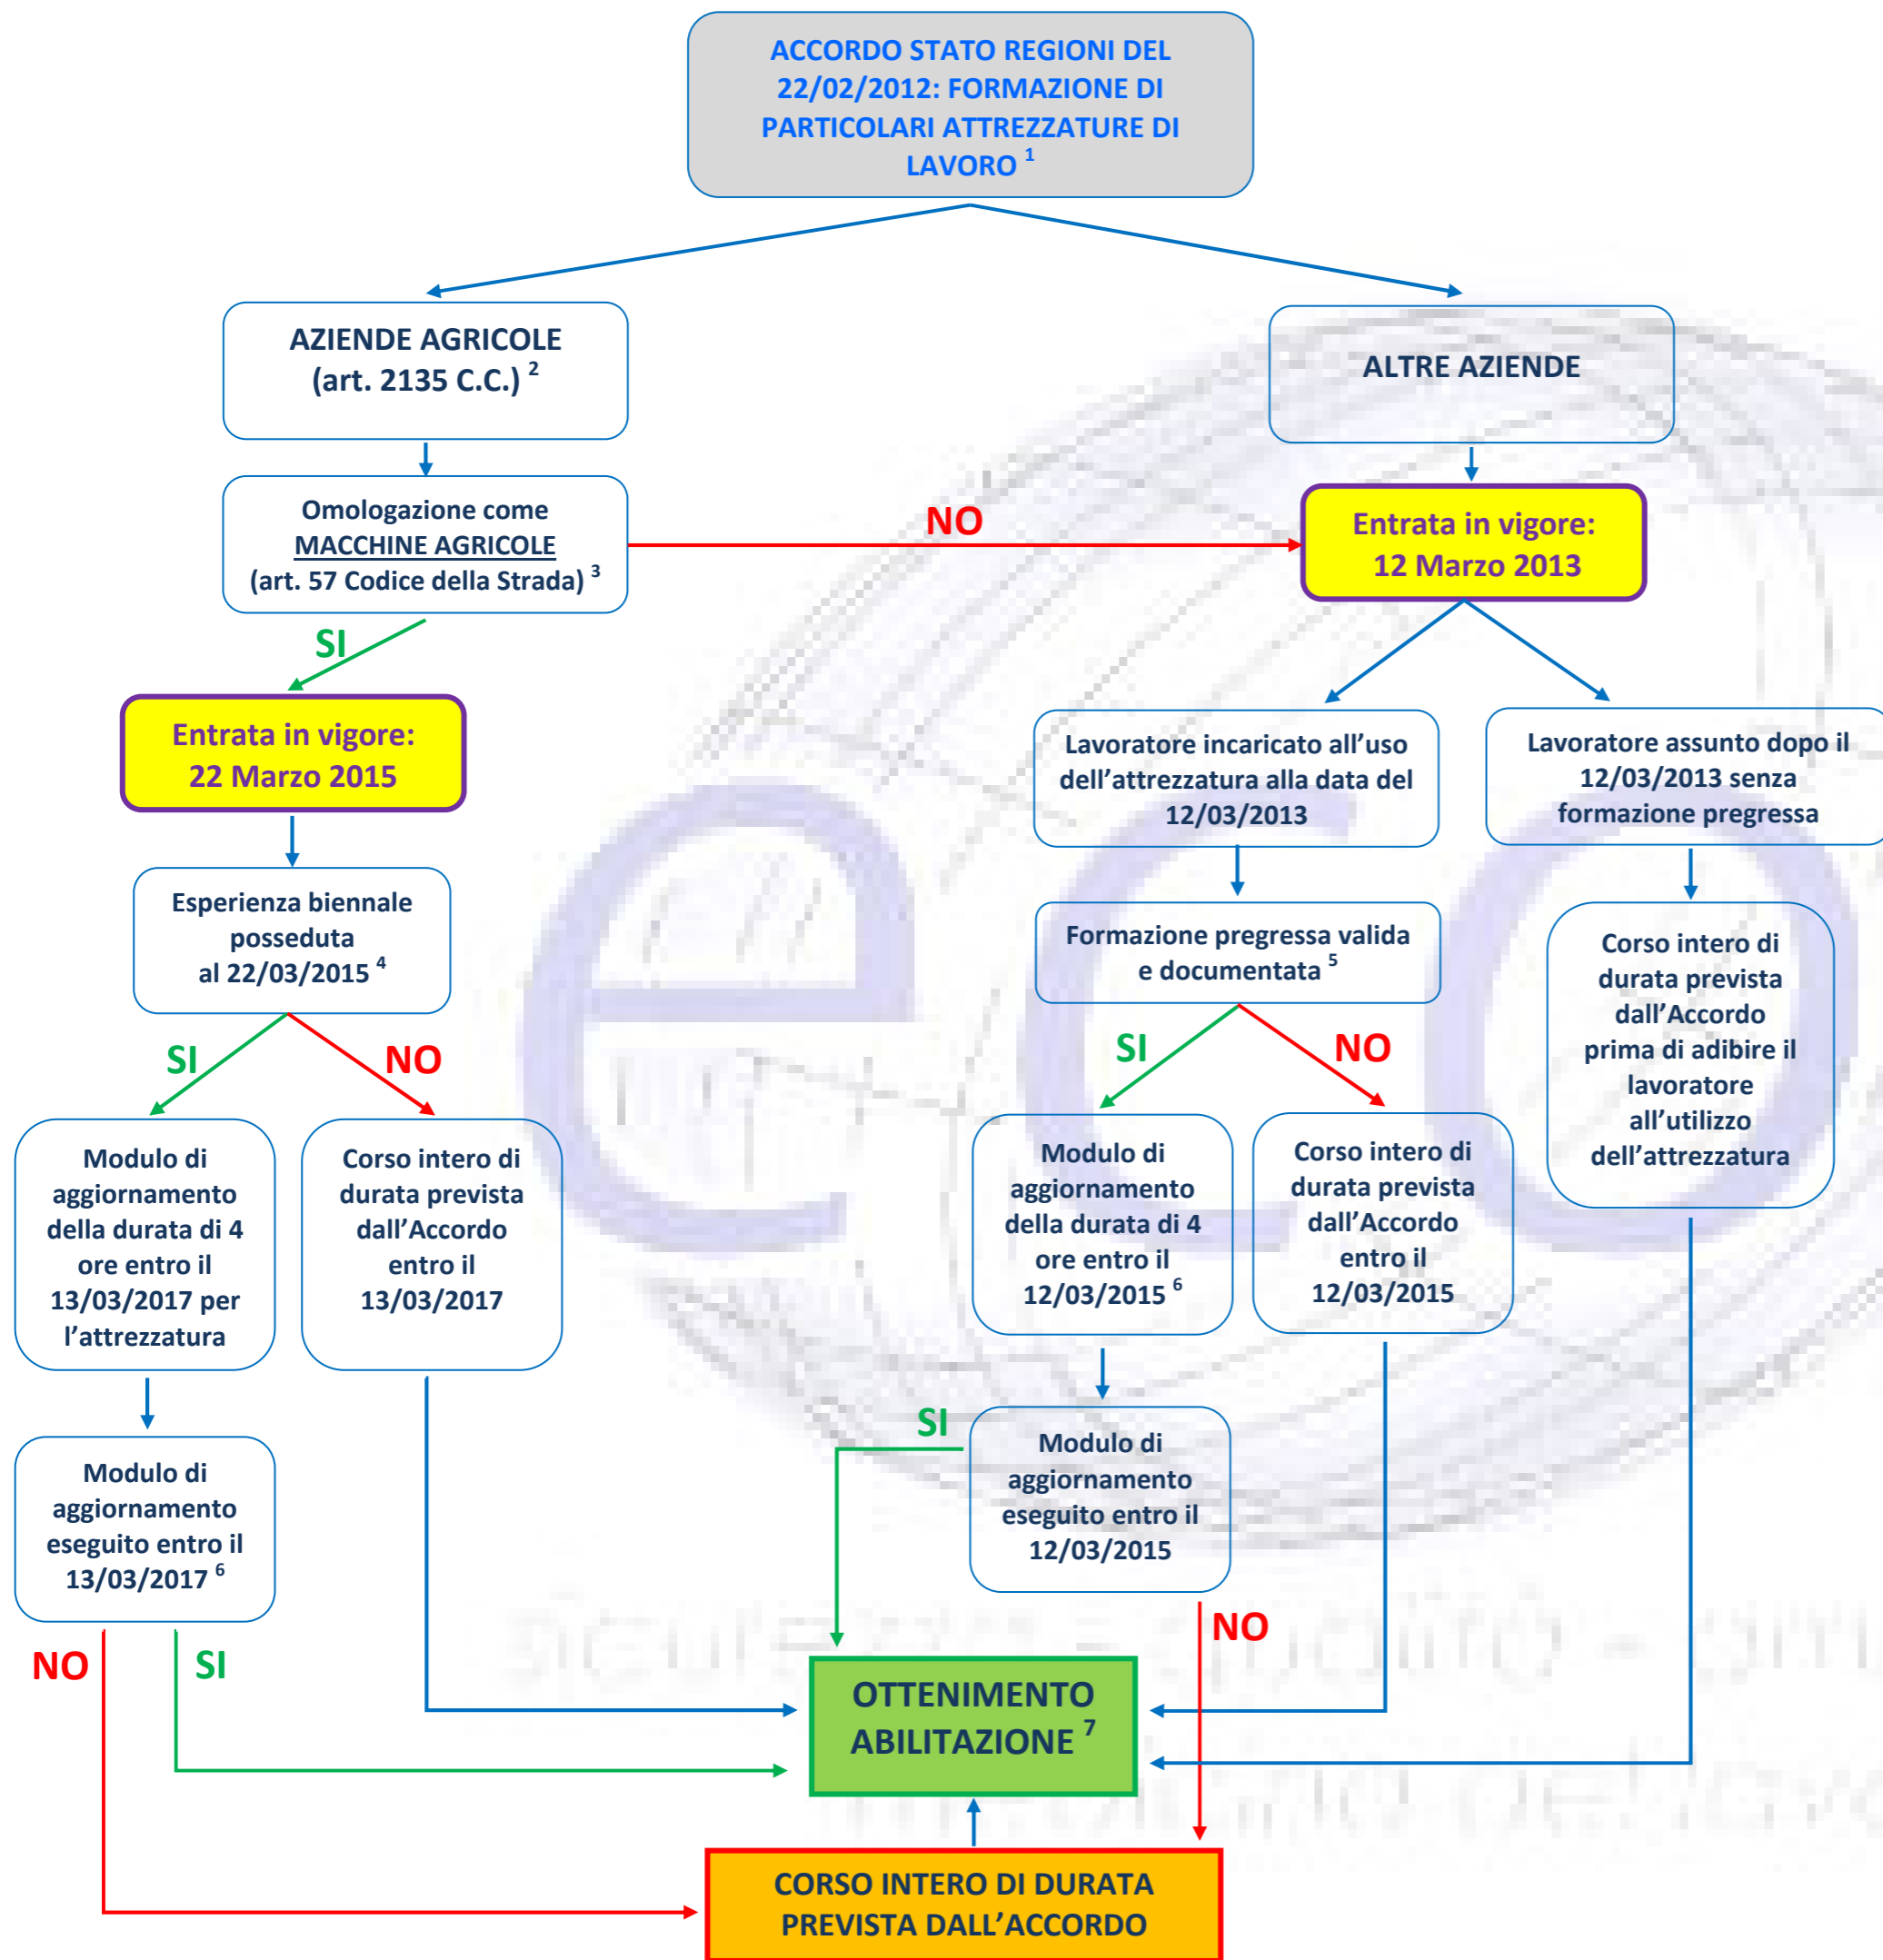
ACCORDO STATO REGIONI DEL 22/02/2012: FORMAZIONE DI PARTICOLARI ATTREZZATURE DI LAVORO $^{1}$

AZIENDE AGRICOLE (art. 2135 C.C.) $^{2}$

ALTRE AZIENDE

Omologazione come MACCHINE AGRICOLE (art. 57 Codice della Strada) $^{3}$

NO

Entrata in vigore: 12 Marzo 2013

SI

Entrata in vigore: 22 Marzo 2015

Lavoratore incaricato all'uso dell'attrezzatura alla data del 12/03/2013

Lavoratore assunto dopo il 12/03/2013 senza formazione pregressa

Esperienza biennale posseduta al 22/03/2015 $^{4}$

Formazione pregressa valida e documentata $^{5}$

Corso intero di durata prevista dall'Accordo prima di adibire il lavoratore all'utilizzo dell'attrezzatura

SI

NO

SI

NO

Modulo di aggiornamento della durata di 4 ore entro il 13/03/2017 per l'attrezzatura

Corso intero di durata prevista dall'Accordo entro il 13/03/2017

Modulo di aggiornamento della durata di 4 ore entro il 12/03/2015 $^{6}$

Corso intero di durata prevista dall'Accordo entro il 12/03/2015

SI

Modulo di aggiornamento eseguito entro il 13/03/2017 $^{6}$

Modulo di aggiornamento eseguito entro il 12/03/2015

NO

NO

SI

OTTENIMENTO ABILITAZIONE $^{7}$

CORSO INTERO DI DURATA PREVISTA DALL'ACCORDO